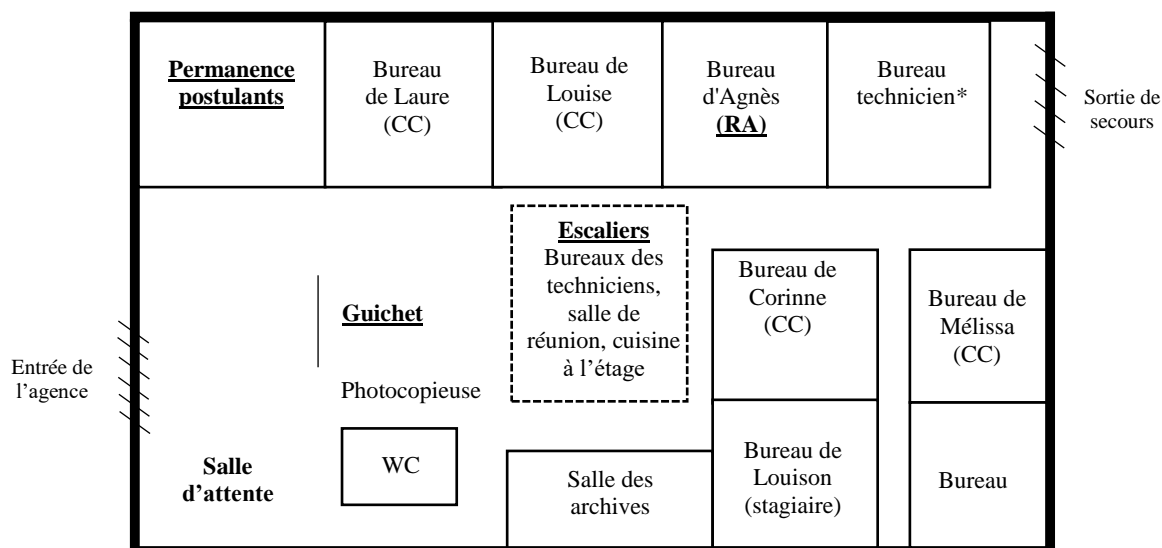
Permanence postulants

Bureau de Laure (CC)

Bureau de Louise (CC)

Bureau d'Agnès (RA)

Bureau technicien*

Sortie de secours

Escaliers
Bureaux des techniciens, salle de réunion, cuisine à l'étage

Bureau de Corinne (CC)

Bureau de Mélissa (CC)

Guichet

Entrée de l'agence

Photocopieuse

WC

Salle d'attente

Salle des archives

Bureau de Louison (stagiaire)

Bureau